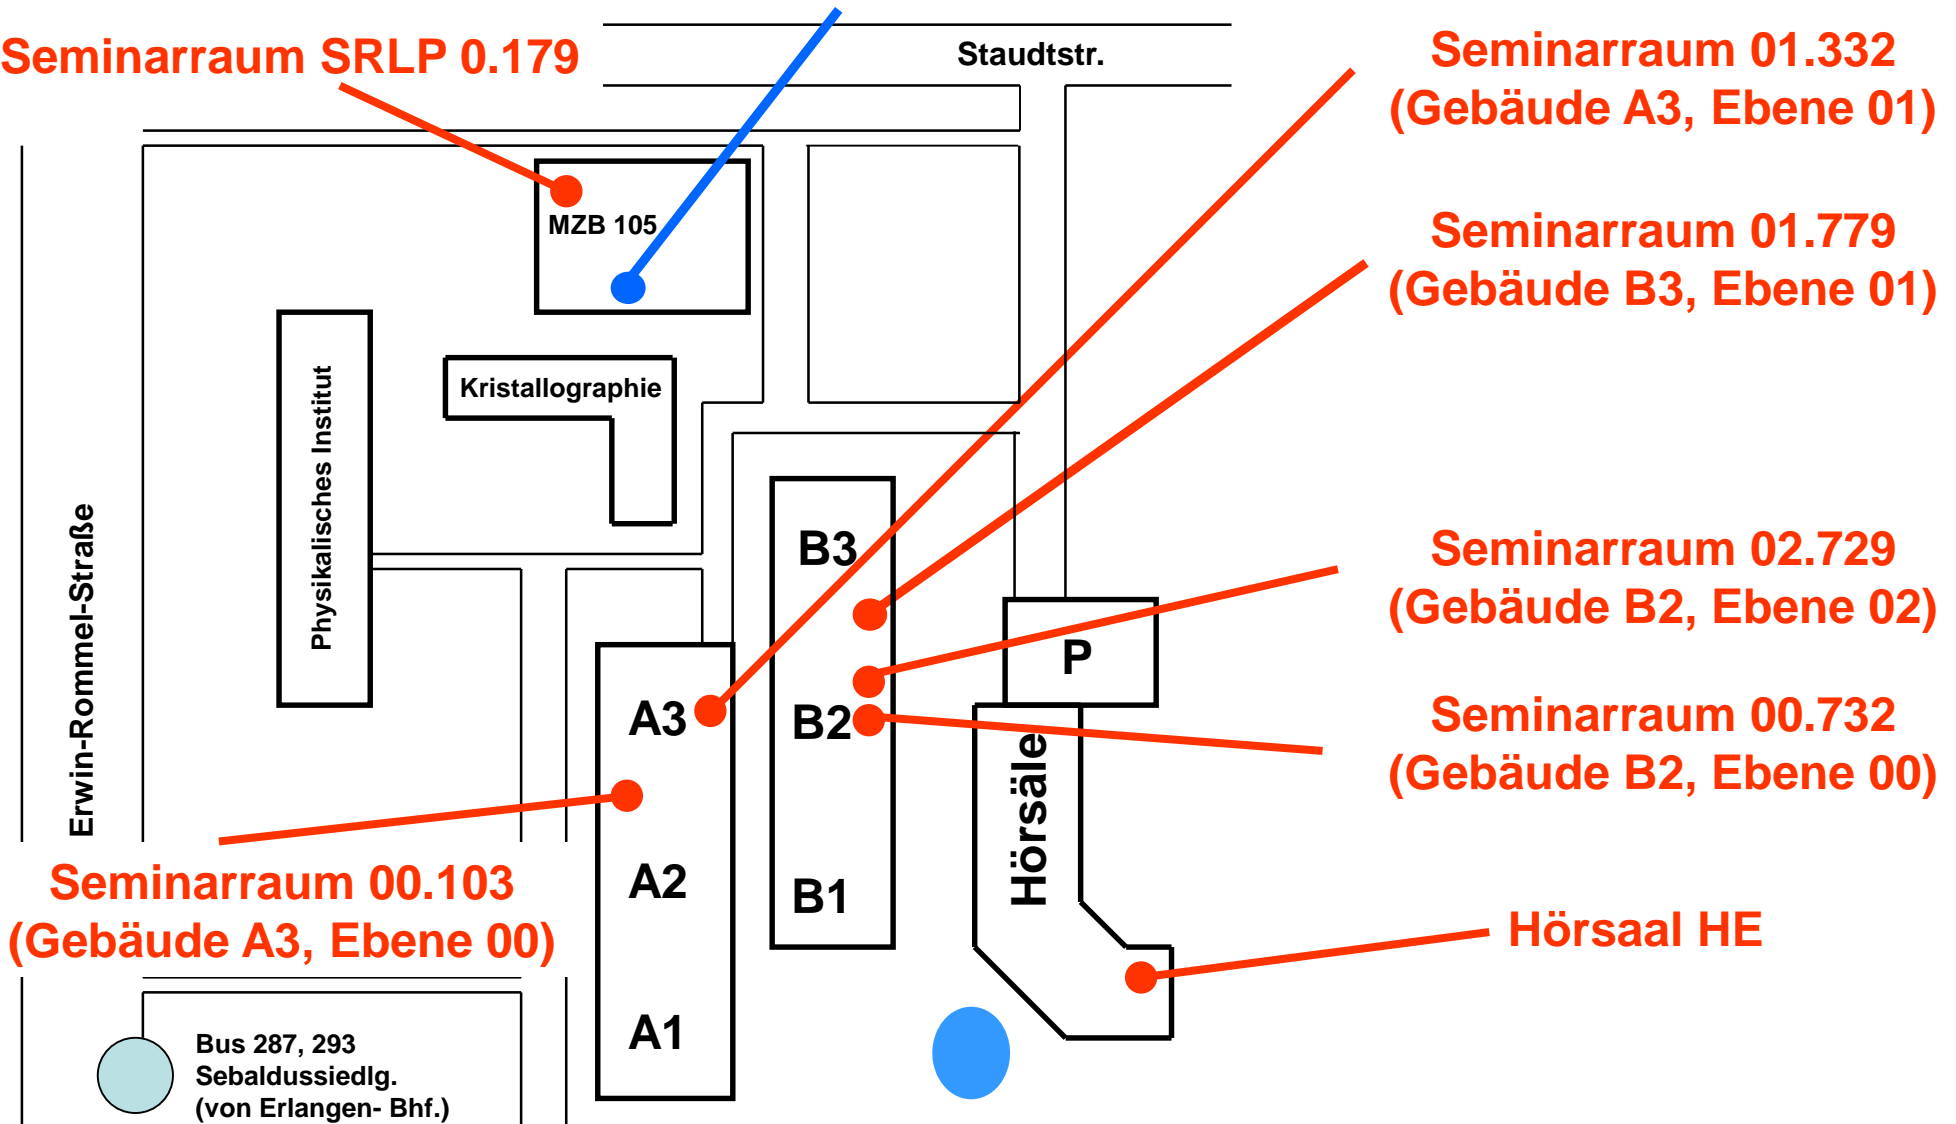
Seminarraum SRLP 0.179

Staudtstr.

Seminarraum 01.332
(Gebäude A3, Ebene 01)

MZB 105

Seminarraum 01.779
(Gebäude B3, Ebene 01)

Kristallographie

Physikalisches Institut

Erwin-Rommel-Straße

B3

Seminarraum 02.729
(Gebäude B2, Ebene 02)

P

A3

B2

Seminarraum 00.732
(Gebäude B2, Ebene 00)

Hörsäle

A2

B1

Seminarraum 00.103
(Gebäude A3, Ebene 00)

Hörsaal HE

A1

Bus 287, 293
Sebaldussiedlg.
(von Erlangen- Bhf.)